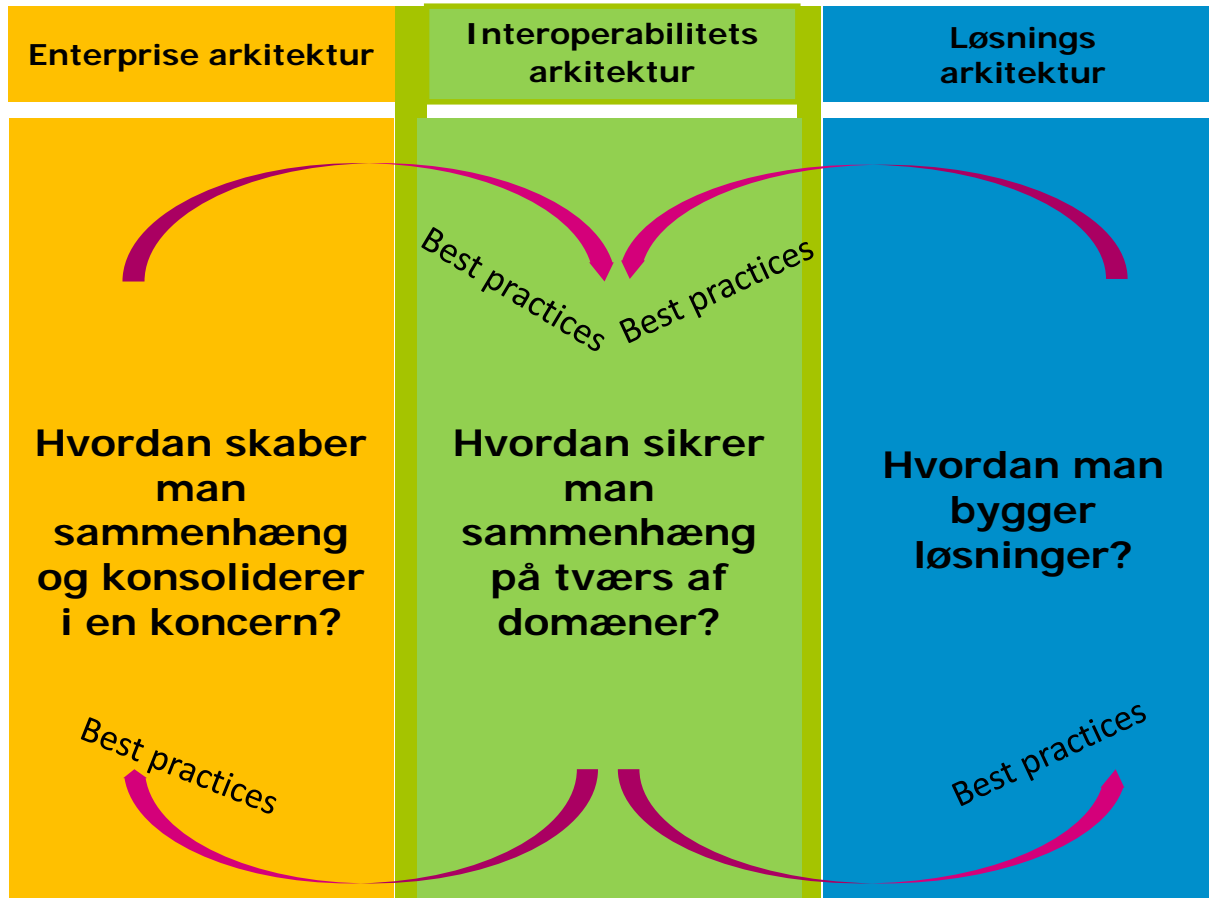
Enterprise arkitektur

Interoperabilitets arkitektur

Løsnings arkitektur

Best practices

Best practices

Hvordan skaber man sammenhæng og konsoliderer i en koncern?

Hvordan sikrer man sammenhæng på tværs af domæner?

Hvordan man bygger løsninger?

Best practices

Best practices